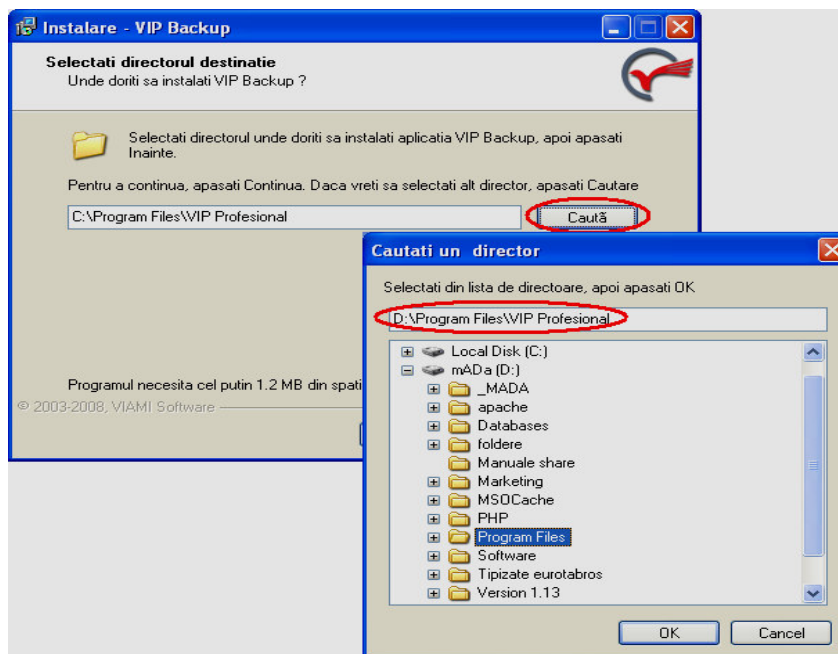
Instalare - VIP Backup

Selectati directorul destinatie
Unde doriti sa instalati VIP Backup ?

Selectati directorul unde doriti sa instalati aplicatia VIP Backup, apoi apasati Inainte.

Pentru a continua, apasati Continua. Daca vreti sa selectati alt director, apasati Cautare

C:\Program Files\VIP Profesional

Caută

Programul necesita cel putin 1.2 MB din spati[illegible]

© 2003-2008, VIAMI Software

Cautati un director

Selectati din lista de directoare, apoi apasati OK

D:\Program Files\VIP Profesional

Local Disk (C:)
mADa (D:)
_MADA
apache
Databases
foldere
Manuale share
Marketing
MSOCache
PHP
Program Files
Software
Tipizate eurotabros
Version 1.13

OK
Cancel